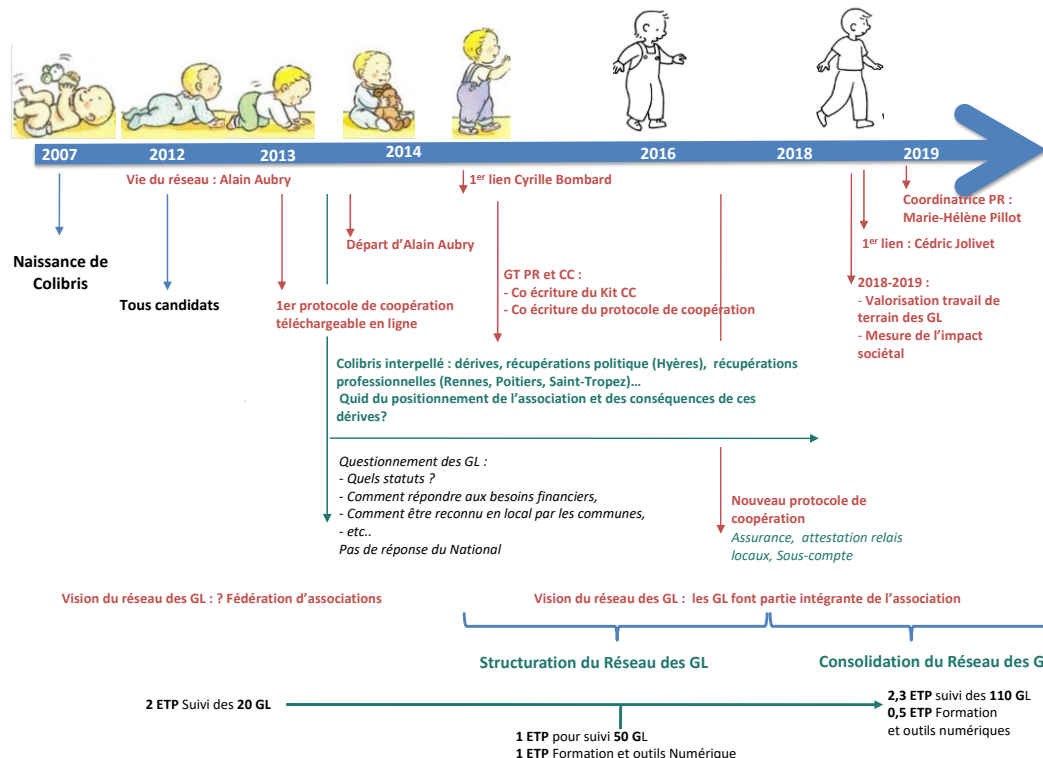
2007 2012 2013 2014 2016 2018 2019

Naissance de Colibris

Vie du réseau : Alain Aubry

Tous candidats

1er protocole de coopération téléchargeable en ligne

Départ d'Alain Aubry

1$^{er}$ lien Cyrille Bombard

GT PR et CC :
- Co écriture du Kit CC
- Co écriture du protocole de coopération

Coordinatrice PR : Marie-Hélène Pillot

1$^{er}$ lien : Cédric Jolivet

2018-2019 :
- Valorisation travail de terrain des GL
- Mesure de l'impact sociétal

Colibris interpellé : dérives, récupérations politique (Hyères), récupérations professionnelles (Rennes, Poitiers, Saint-Tropez)…
Quid du positionnement de l'association et des conséquences de ces dérives?

Questionnement des GL :
- Quels statuts ?
- Comment répondre aux besoins financiers,
- Comment être reconnu en local par les communes,
- etc..
Pas de réponse du National

Nouveau protocole de coopération
Assurance, attestation relais locaux, Sous-compte

Vision du réseau des GL : ? Fédération d'associations

Vision du réseau des GL : les GL font partie intégrante de l'association

Structuration du Réseau des GL

Consolidation du Réseau des G

2 ETP Suivi des 20 GL

2,3 ETP suivi des 110 GL
0,5 ETP Formation et outils numériques

1 ETP pour suivi 50 GL
1 ETP Formation et outils Numérique